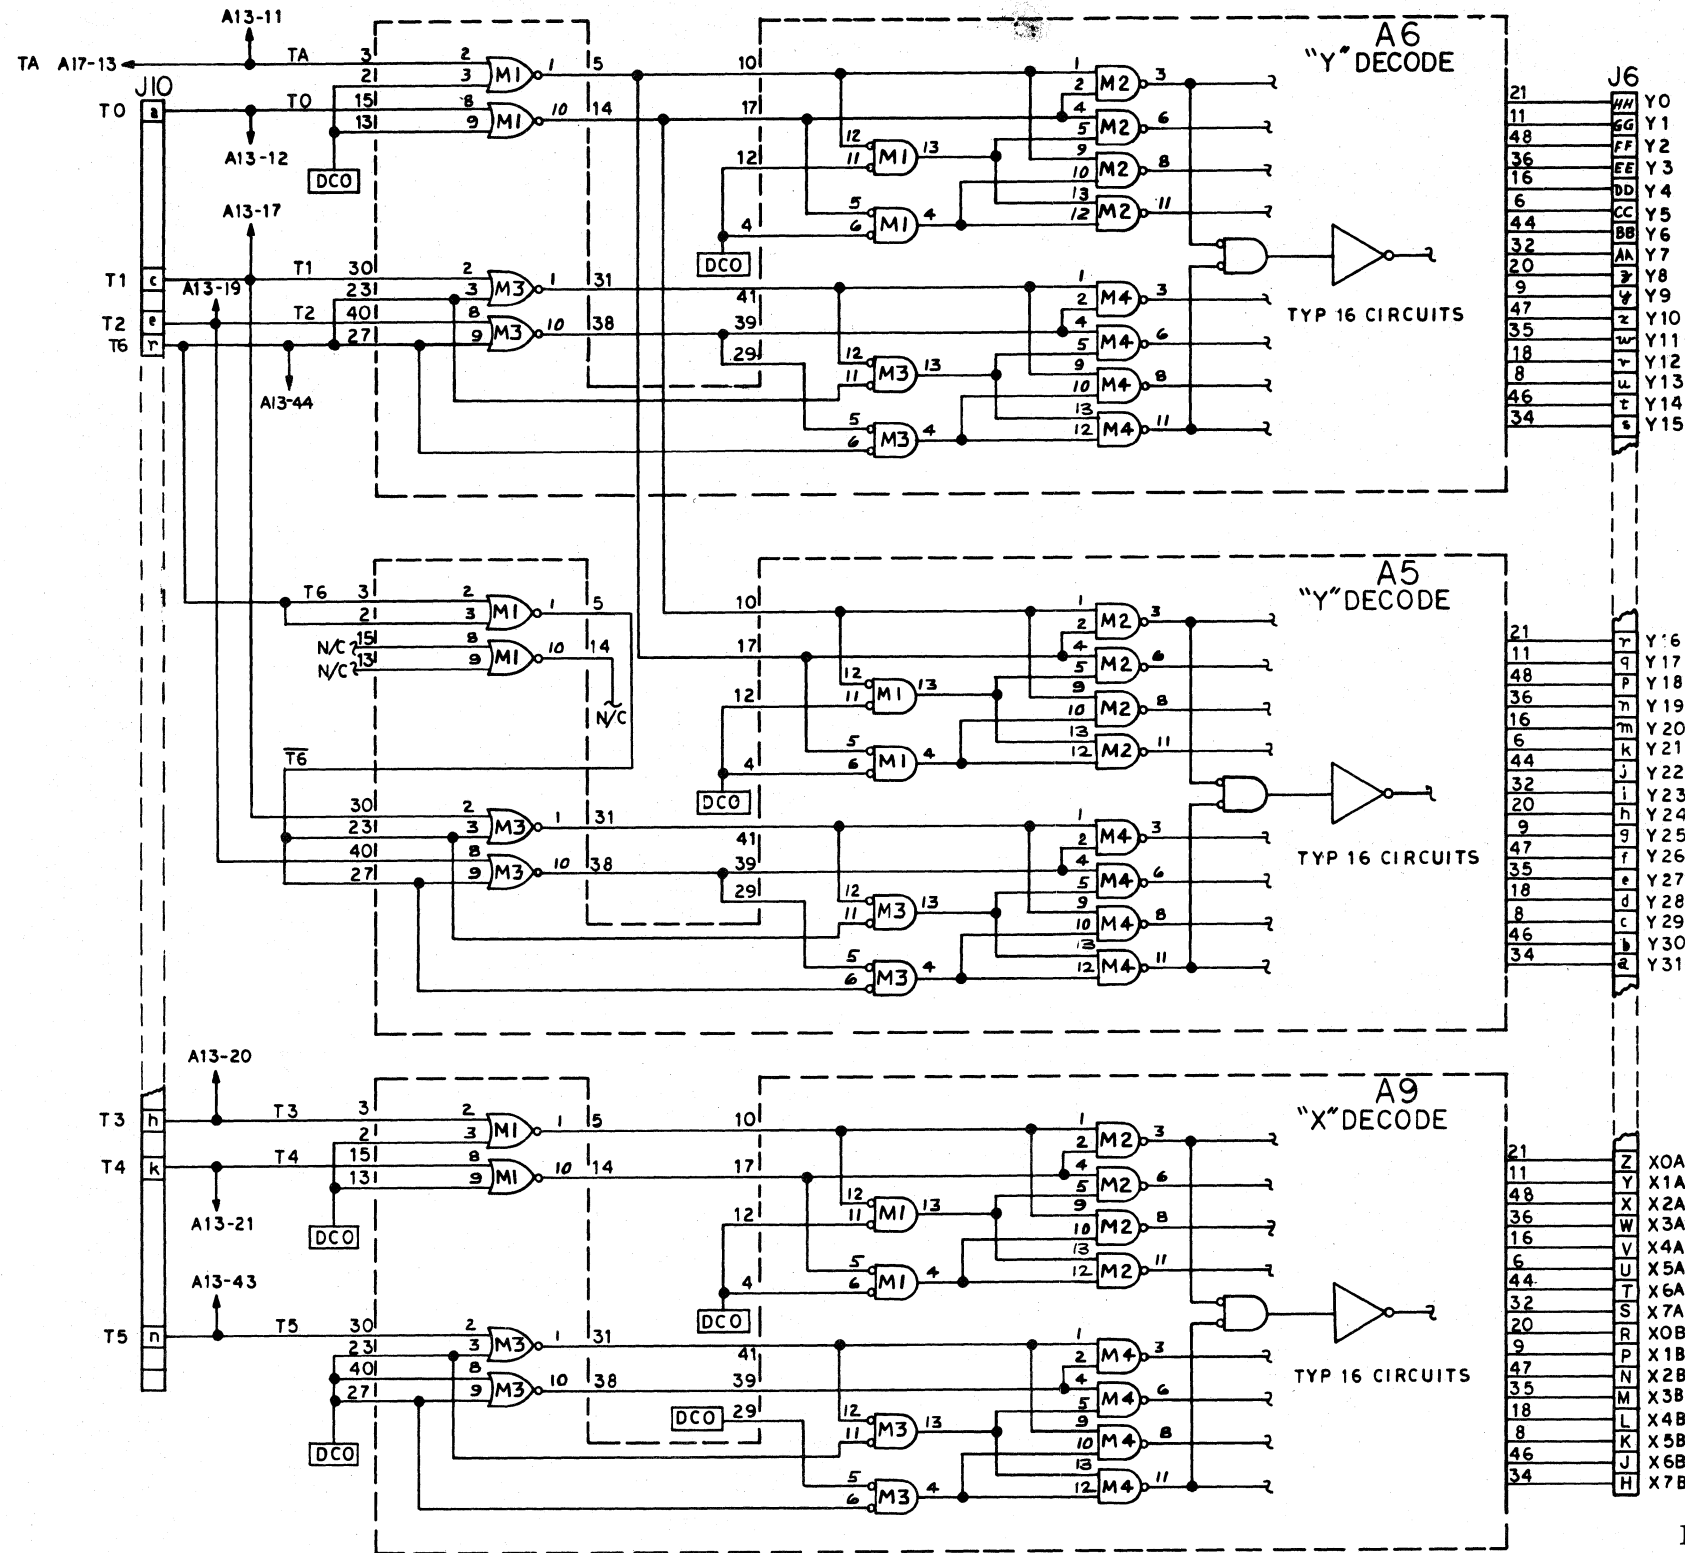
A13-11
TA A17-13
TA
J10
T0
a
T0
A13-12
DCO
3
21
15
131
2
3
8
9
M1
M1
1
10
5
14
10
17
12
4
DCO
A6
"Y" DECODE
1
2
4
5
9
10
13
12
M2
M2
M2
M2
3
6
8
11
12
11
M1
13
5
6
M1
4
A13-17
T1
c
A13-19
T1
30
231
T2
e
T2
401
T6
r
27
A13-44
2
3
8
9
M3
M3
1
10
31
38
41
39
29
12
11
M3
13
5
6
M3
4
1
2
4
5
9
10
13
12
M4
M4
M4
M4
3
6
8
11
TYP 16 CIRCUITS
J6
21
11
48
36
16
6
44
32
20
9
47
35
18
8
46
34
HH Y0
GG Y1
FF Y2
EE Y3
DD Y4
CC Y5
BB Y6
AA Y7
y Y8
x Y9
z Y10
w Y11
v Y12
u Y13
t Y14
s Y15
T6
3
21
N/C 15
N/C 13
2
3
8
9
M1
M1
1
10
5
14
N/C
$\overline{T6}$
10
17
12
4
DCO
A5
"Y" DECODE
1
2
4
5
9
10
13
12
M2
M2
M2
M2
3
6
8
11
12
11
M1
13
5
6
M1
4
30
231
401
27
2
3
8
9
M3
M3
1
10
31
38
41
39
29
12
11
M3
13
5
6
M3
4
1
2
4
5
9
10
13
12
M4
M4
M4
M4
3
6
8
11
TYP 16 CIRCUITS
21
11
48
36
16
6
44
32
20
9
47
35
18
8
46
34
r Y16
q Y17
p Y18
n Y19
m Y20
k Y21
j Y22
i Y23
h Y24
g Y25
f Y26
e Y27
d Y28
c Y29
b Y30
a Y31
A13-20
T3
h
T3
T4
k
T4
A13-21
DCO
3
2
15
131
2
3
8
9
M1
M1
1
10
5
14
10
17
12
4
DCO
A9
"X" DECODE
1
2
4
5
9
10
13
12
M2
M2
M2
M2
3
6
8
11
12
11
M1
13
5
6
M1
4
A13-43
T5
n
T5
30
231
401
271
DCO
2
3
8
9
M3
M3
1
10
31
38
41
39
DCO 29
12
11
M3
13
5
6
M3
4
1
2
4
5
9
10
13
12
M4
M4
M4
M4
3
6
8
11
TYP 16 CIRCUITS
21
11
48
36
16
6
44
32
20
9
47
35
18
8
46
34
Z X0A
Y X1A
X X2A
W X3A
V X4A
U X5A
T X6A
S X7A
R X0B
P X1B
N X2B
M X3B
L X4B
K X5B
J X6B
H X7B